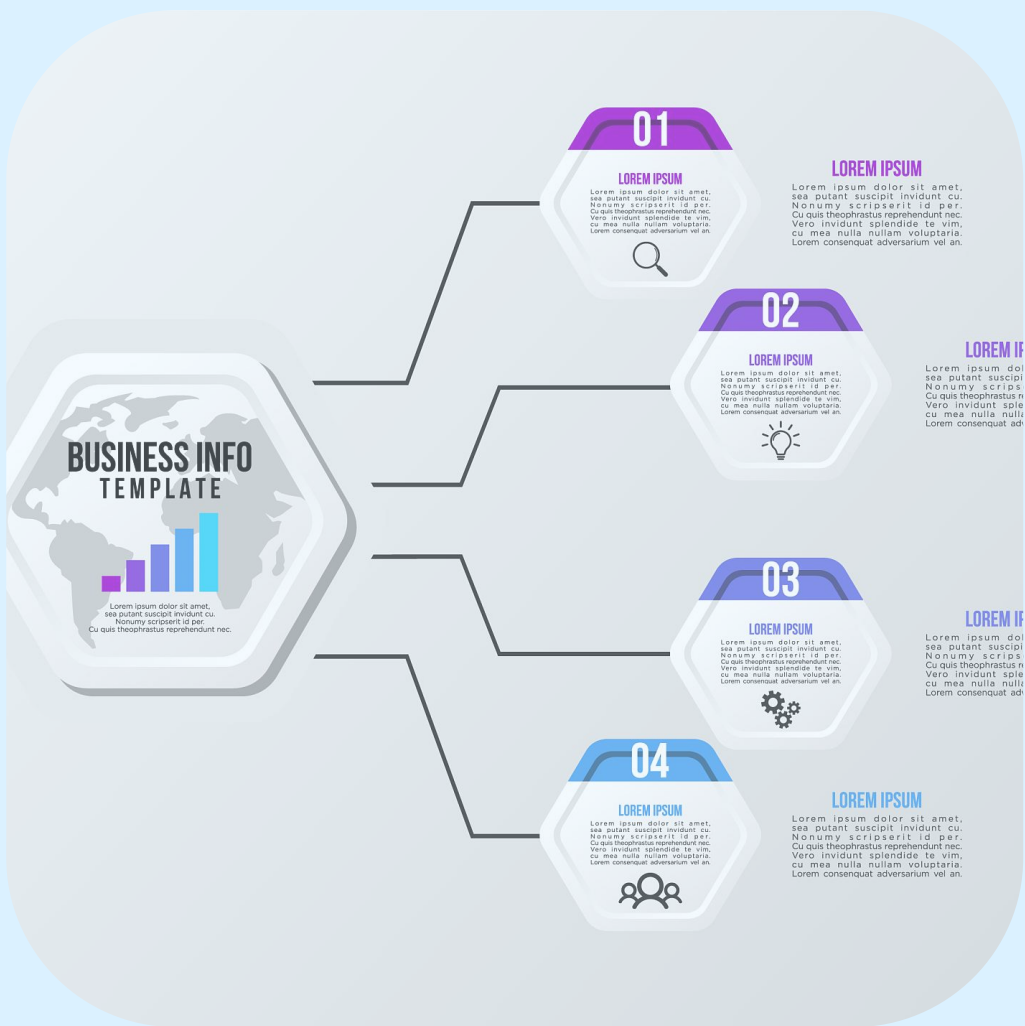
BUSINESS INFO
TEMPLATE

Lorem ipsum dolor sit amet, sea putant suscipit invidunt cu. Nonumy scripserit id per. Cu quis theophrastus reprehendunt nec.

01

LOREM IPSUM

Lorem ipsum dolor sit amet, sea putant suscipit invidunt cu. Nonumy scripserit id per. Cu quis theophrastus reprehendunt nec. Vero invidunt splendide te vim, cu mea nulla nullam voluptaria. Lorem consenquat adversarium vel an.

LOREM IPSUM

Lorem ipsum dolor sit amet, sea putant suscipit invidunt cu. Nonumy scripserit id per. Cu quis theophrastus reprehendunt nec. Vero invidunt splendide te vim, cu mea nulla nullam voluptaria. Lorem consenquat adversarium vel an.

02

LOREM IPSUM

Lorem ipsum dolor sit amet, sea putant suscipit invidunt cu. Nonumy scripserit id per. Cu quis theophrastus reprehendunt nec. Vero invidunt splendide te vim, cu mea nulla nullam voluptaria. Lorem consenquat adversarium vel an.

LOREM I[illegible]

Lorem ipsum dol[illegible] sea putant suscipi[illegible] Nonumy scrips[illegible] Cu quis theophrastus r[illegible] Vero invidunt sple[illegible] cu mea nulla null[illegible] Lorem consenquat adv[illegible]

03

LOREM IPSUM

Lorem ipsum dolor sit amet, sea putant suscipit invidunt cu. Nonumy scripserit id per. Cu quis theophrastus reprehendunt nec. Vero invidunt splendide te vim, cu mea nulla nullam voluptaria. Lorem consenquat adversarium vel an.

LOREM I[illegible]

Lorem ipsum dol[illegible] sea putant suscipi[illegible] Nonumy scrips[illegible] Cu quis theophrastus r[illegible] Vero invidunt sple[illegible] cu mea nulla null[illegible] Lorem consenquat adv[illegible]

04

LOREM IPSUM

Lorem ipsum dolor sit amet, sea putant suscipit invidunt cu. Nonumy scripserit id per. Cu quis theophrastus reprehendunt nec. Vero invidunt splendide te vim, cu mea nulla nullam voluptaria. Lorem consenquat adversarium vel an.

LOREM IPSUM

Lorem ipsum dolor sit amet, sea putant suscipit invidunt cu. Nonumy scripserit id per. Cu quis theophrastus reprehendunt nec. Vero invidunt splendide te vim, cu mea nulla nullam voluptaria. Lorem consenquat adversarium vel an.